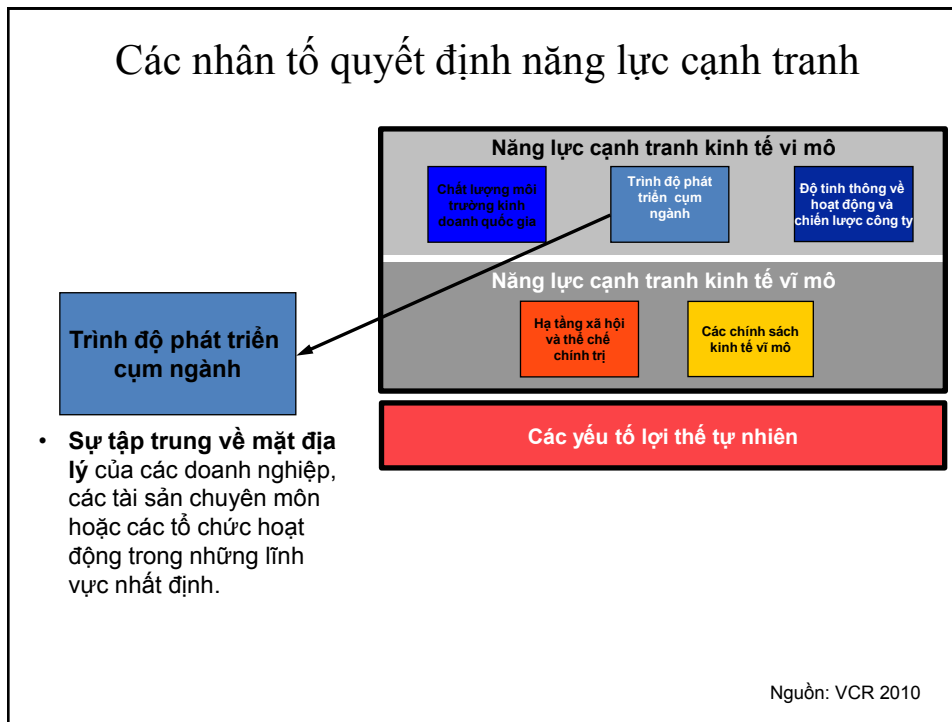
Các nhân tố quyết định năng lực cạnh tranh

Năng lực cạnh tranh kinh tế vi mô

Chất lượng môi trường kinh doanh quốc gia

Trình độ phát triển cụm ngành

Độ tinh thông về hoạt động và chiến lược công ty

Năng lực cạnh tranh kinh tế vĩ mô

Hạ tầng xã hội và thể chế chính trị

Các chính sách kinh tế vĩ mô

Các yếu tố lợi thế tự nhiên

Trình độ phát triển cụm ngành

• **Sự tập trung về mặt địa lý** của các doanh nghiệp, các tài sản chuyên môn hoặc các tổ chức hoạt động trong những lĩnh vực nhất định.

Nguồn: VCR 2010